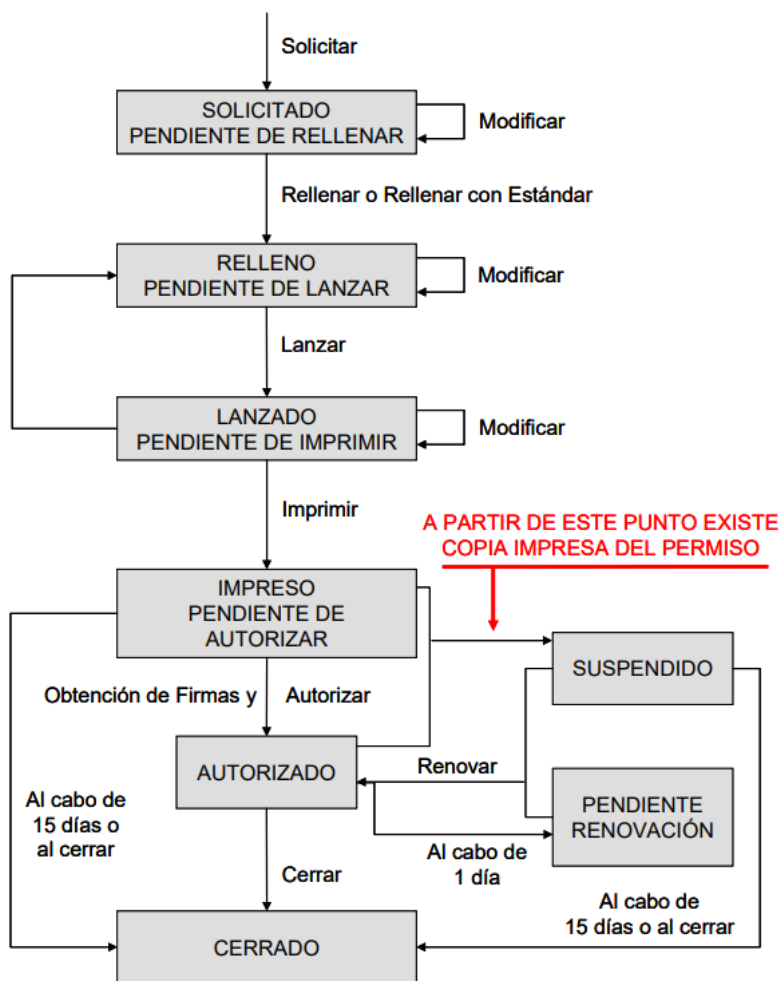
Solicitar

SOLICITADO
PENDIENTE DE RELLENAR

Modificar

Rellenar o Rellenar con Estándar

RELLENO
PENDIENTE DE LANZAR

Modificar

Lanzar

LANZADO
PENDIENTE DE IMPRIMIR

Modificar

Imprimir

A PARTIR DE ESTE PUNTO EXISTE COPIA IMPRESA DEL PERMISO

IMPRESO
PENDIENTE DE
AUTORIZAR

SUSPENDIDO

Obtención de Firmas y Autorizar

AUTORIZADO

Renovar

PENDIENTE
RENOVACIÓN

Al cabo de
15 días o
al cerrar

Al cabo de
1 día

Cerrar

Al cabo de
15 días o al cerrar

CERRADO